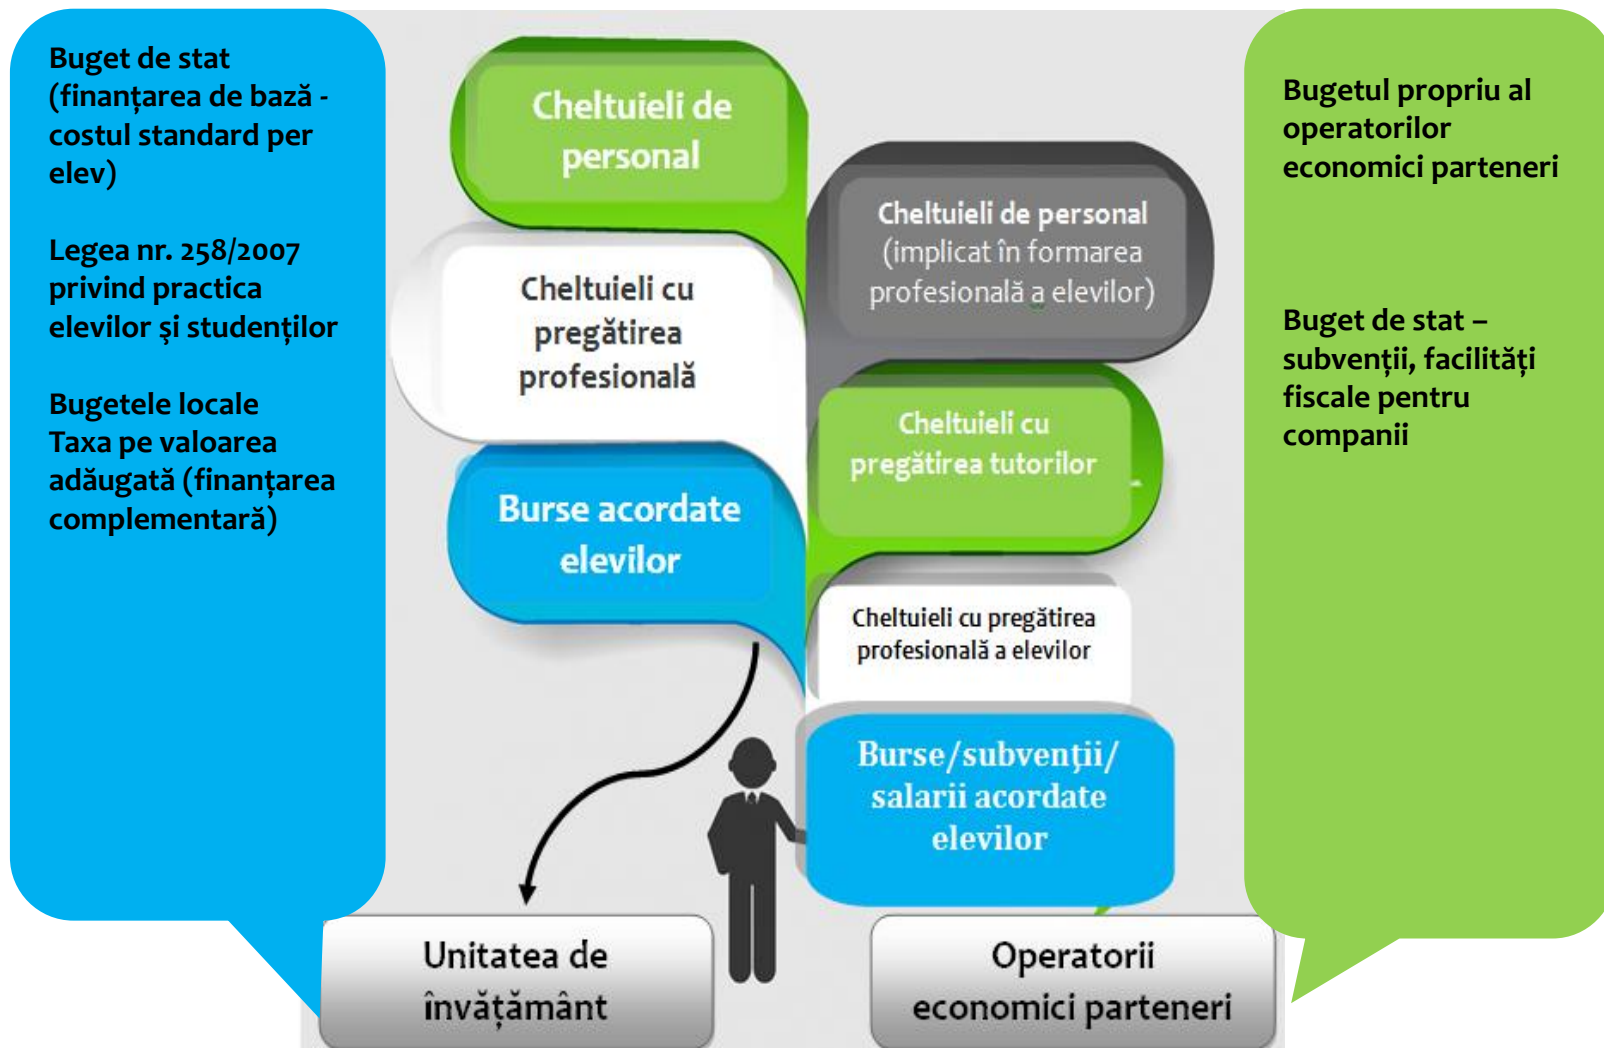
Buget de stat (finanțarea de bază - costul standard per elev)

Legea nr. 258/2007 privind practica elevilor și studenților

Bugetele locale
Taxa pe valoarea adăugată (finanțarea complementară)

Cheltuieli de personal

Cheltuieli cu pregătirea profesională

Burse acordate elevilor

Cheltuieli de personal (implicat în formarea profesională a elevilor)

Cheltuieli cu pregătirea tutorilor

Cheltuieli cu pregătirea profesională a elevilor

Burse/subvenții/ salarii acordate elevilor

Unitatea de învățământ

Operatorii economici parteneri

Bugetul propriu al operatorilor economici parteneri

Buget de stat – subvenții, facilități fiscale pentru companii